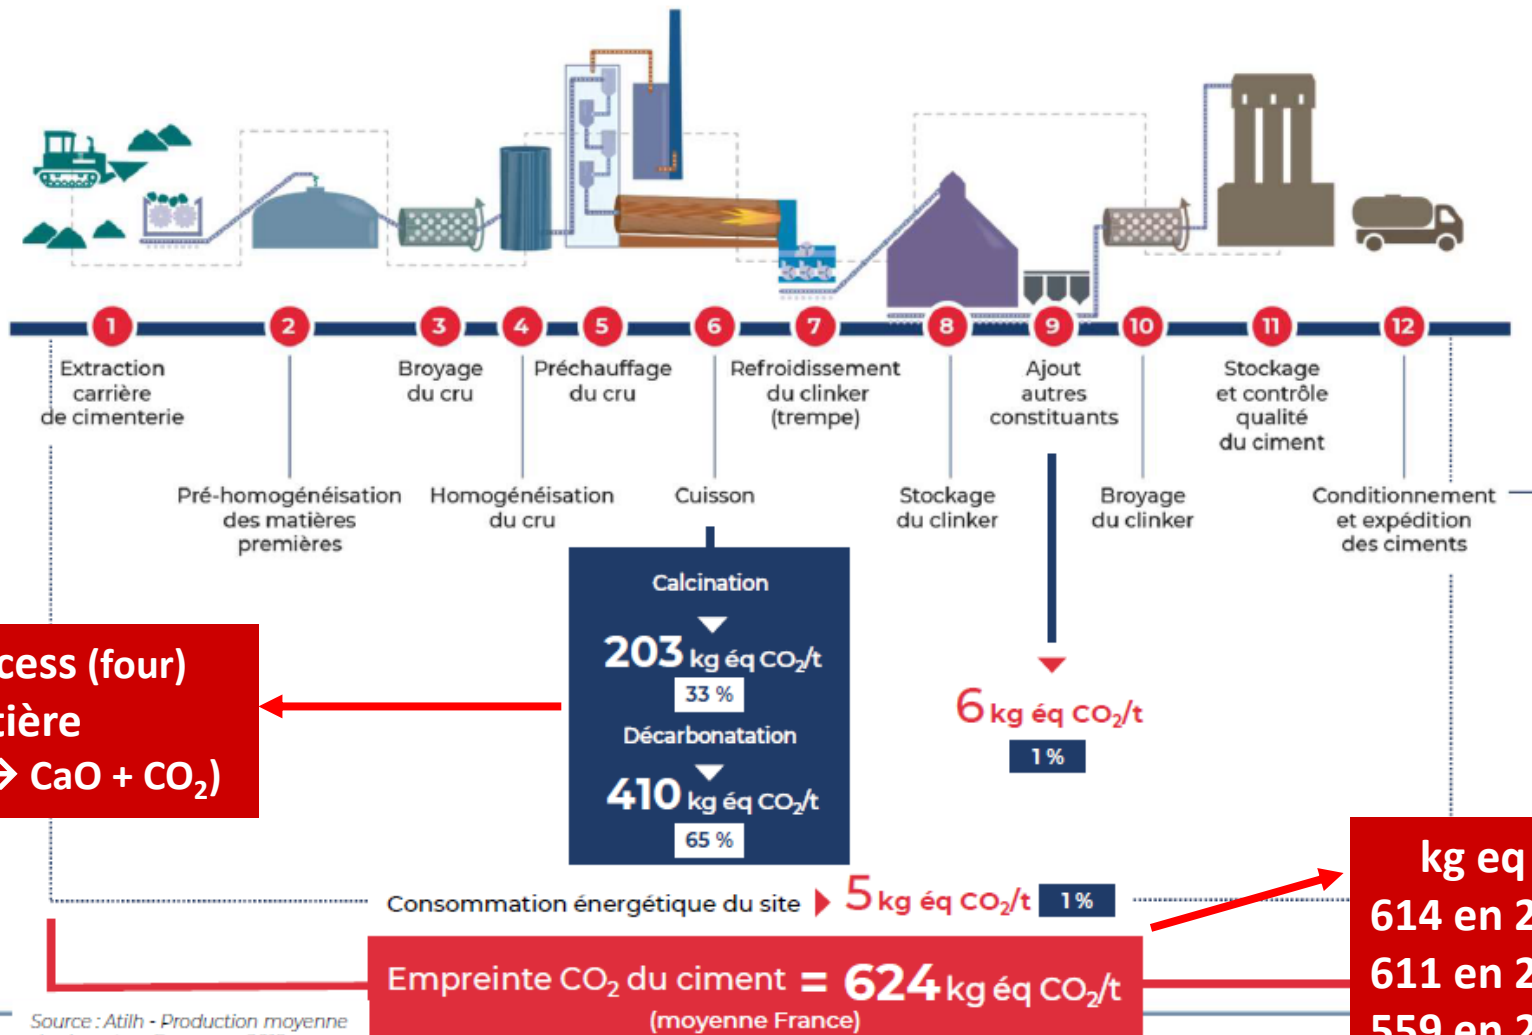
1 Extraction carrière de cimenterie

2 Pré-homogénéisation des matières premières

3 Broyage du cru

4 Homogénéisation du cru

5 Préchauffage du cru

6 Cuisson

7 Refroidissement du clinker (trempe)

8 Stockage du clinker

9 Ajout autres constituants

10 Broyage du clinker

11 Stockage et contrôle qualité du ciment

12 Conditionnement et expédition des ciments

Calcination
203 kg éq $CO_2$/t
33 %
Décarbonatation
410 kg éq $CO_2$/t
65 %

6 kg éq $CO_2$/t
1 %

cess (four)
tière
→ CaO + $CO_2$)

Consommation énergétique du site 5 kg éq $CO_2$/t 1 %

kg eq
614 en 2
611 en 2
559 en 2

Empreinte $CO_2$ du ciment = 624 kg éq $CO_2$/t
(moyenne France)

Source : Atilh - Production moyenne